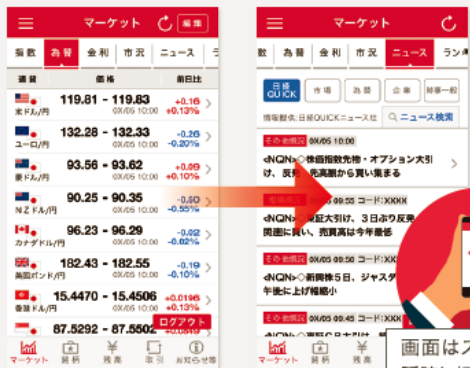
マーケット 編集

指数 為替 金利 市況 ニュース

通貨 価格 前日比

119.81 - 119.83 +0.16
米ドル/円 0X/05 10:00 +0.13%

132.28 - 132.33 -0.26
ユーロ/円 0X/05 10:00 -0.20%

93.56 - 93.62 +0.10
豪ドル/円 0X/05 10:00 +0.11%

90.25 - 90.35 -0.50
NZドル/円 0X/05 10:00 -0.55%

96.23 - 96.29 -0.02
カナダドル/円 0X/05 10:00 -0.02%

182.43 - 182.55 -0.19
英国ポンド/円 0X/05 10:00 -0.10%

15.4470 - 15.4506 +0.0196
香港ドル/円 0X/05 10:00 +0.13%

87.5292 - 87.5502

ログアウト

マーケット 銘柄 残高 取引 お知らせ等

マーケット

金利 市況 ニュース ランキ

日経QUICK 市場 為替 企業 醗事一般

情報提供:日経QUICKニュース社 ニュース検索

その他市況 0X/05 10:00
<NQN>◇株価指数先物・オプション大引け 反発、売買高から買い集まる

その他市況 0X/05 09:55 コード:XXXX
<NQN>◇新興株大引け、3日ぶり反発 関連に買い、売買高は今年最低

その他市況 0X/05 09:55 コード:XXXX
<NQN>◇新興株5日、ジャスダ 昇率上位に上げ幅縮小

その他市況 0X/05 10:00 コード:XXXX

マーケット 銘柄 残高

画面は